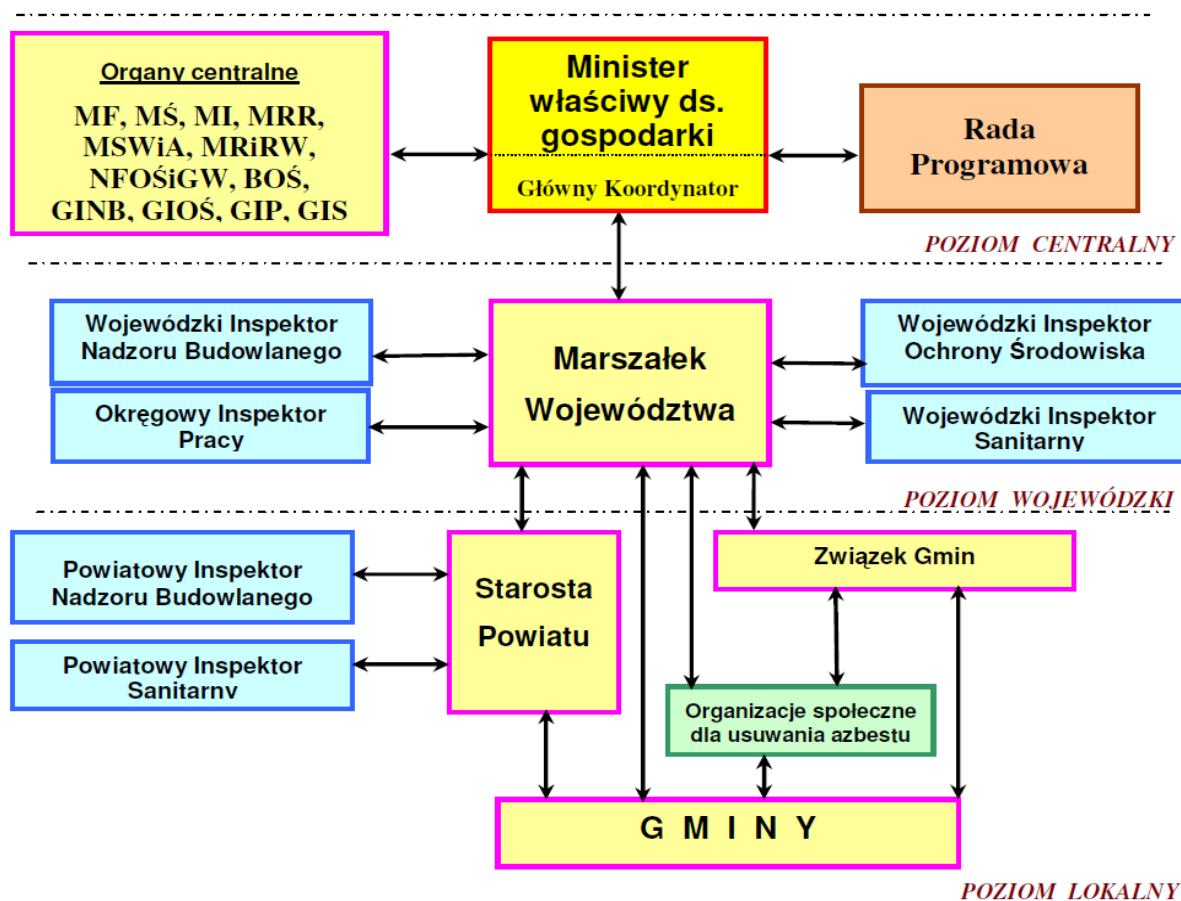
Organy centralne

MF, MŚ, MI, MRR, MSWiA, MRiRW, NFOŚiGW, BOŚ, GINB, GIOŚ, GIP, GIS

Minister właściwy ds. gospodarki

Główny Koordynator

Rada Programowa

POZIOM CENTRALNY

Wojewódzki Inspektor Nadzoru Budowlanego

Okręgowy Inspektor Pracy

Marszałek Województwa

Wojewódzki Inspektor Ochrony Środowiska

Wojewódzki Inspektor Sanitarny

POZIOM WOJEWÓDZKI

Powiatowy Inspektor Nadzoru Budowlanego

Powiatowy Inspektor Sanitarny

Starosta Powiatu

Związek Gmin

Organizacje społeczne dla usuwania azbestu

G M I N Y

POZIOM LOKALNY